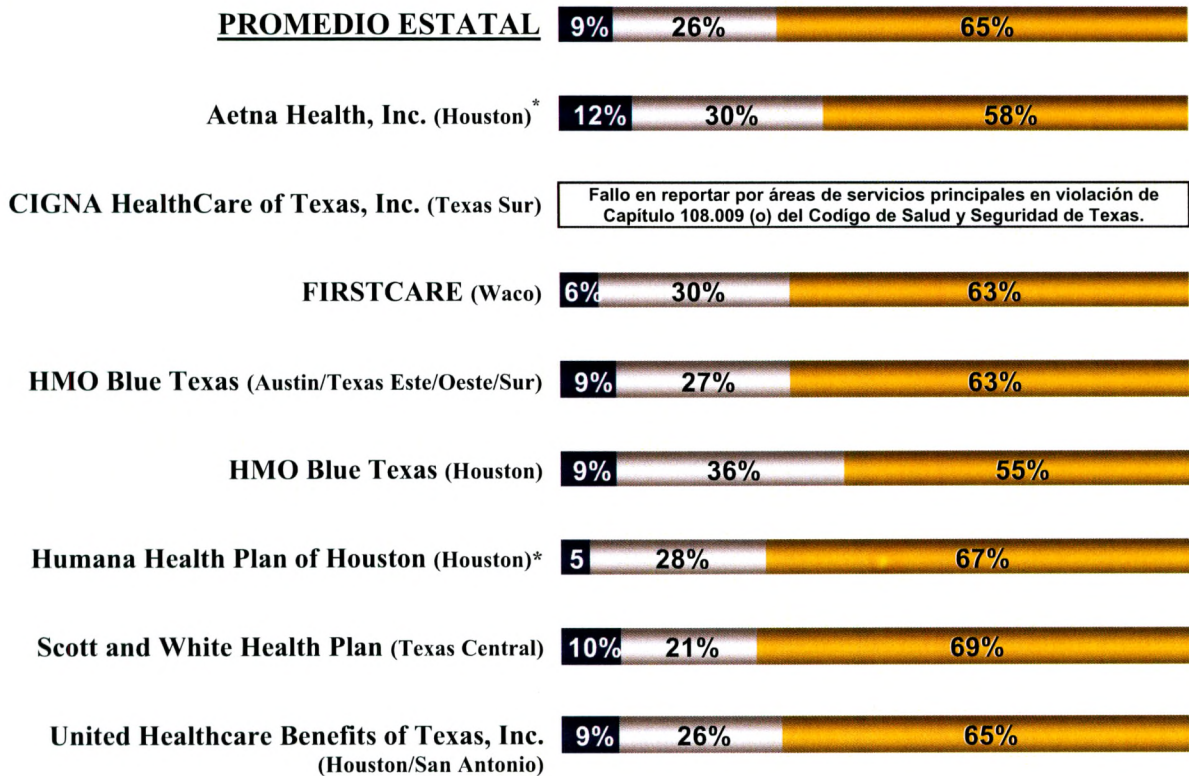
PROMEDIO ESTATAL 9% 26% 65%

Aetna Health, Inc. (Houston)* 12% 30% 58%

CIGNA HealthCare of Texas, Inc. (Texas Sur) Fallo en reportar por áreas de servicios principales en violación de Capítulo 108.009 (o) del Codígo de Salud y Seguridad de Texas.

FIRSTCARE (Waco) 6% 30% 63%

HMO Blue Texas (Austin/Texas Este/Oeste/Sur) 9% 27% 63%

HMO Blue Texas (Houston) 9% 36% 55%

Humana Health Plan of Houston (Houston)* 5 28% 67%

Scott and White Health Plan (Texas Central) 10% 21% 69%

United Healthcare Benefits of Texas, Inc. (Houston/San Antonio) 9% 26% 65%